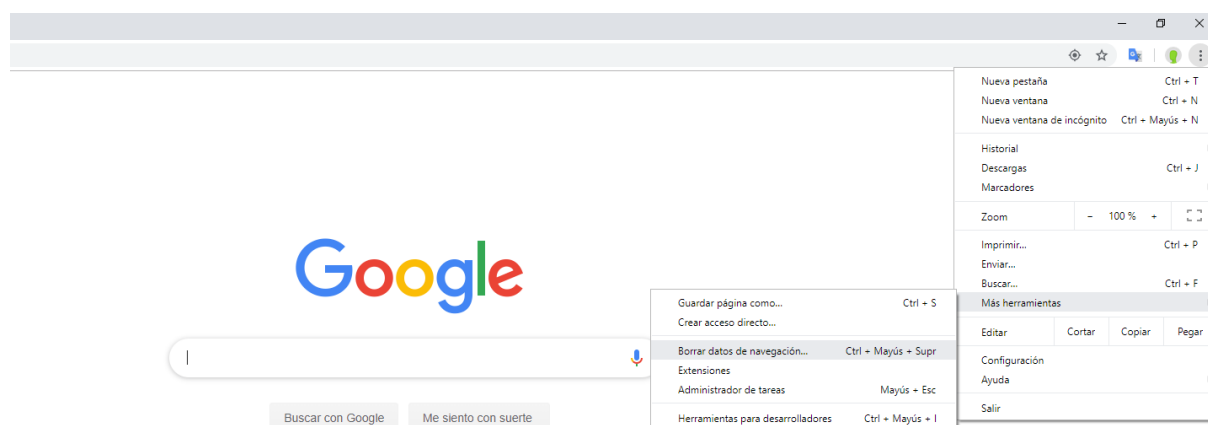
Nueva pestaña Ctrl + T
Nueva ventana Ctrl + N
Nueva ventana de incógnito Ctrl + Mayús + N

Historial
Descargas Ctrl + J
Marcadores

Zoom − 100 % +

Imprimir... Ctrl + P
Enviar...
Buscar... Ctrl + F
Más herramientas

Editar Cortar Copiar Pegar

Configuración
Ayuda

Salir

Guardar página como... Ctrl + S
Crear acceso directo...

Borrar datos de navegación... Ctrl + Mayús + Supr
Extensiones
Administrador de tareas Mayús + Esc

Herramientas para desarrolladores Ctrl + Mayús + I

Google

Buscar con Google Me siento con suerte